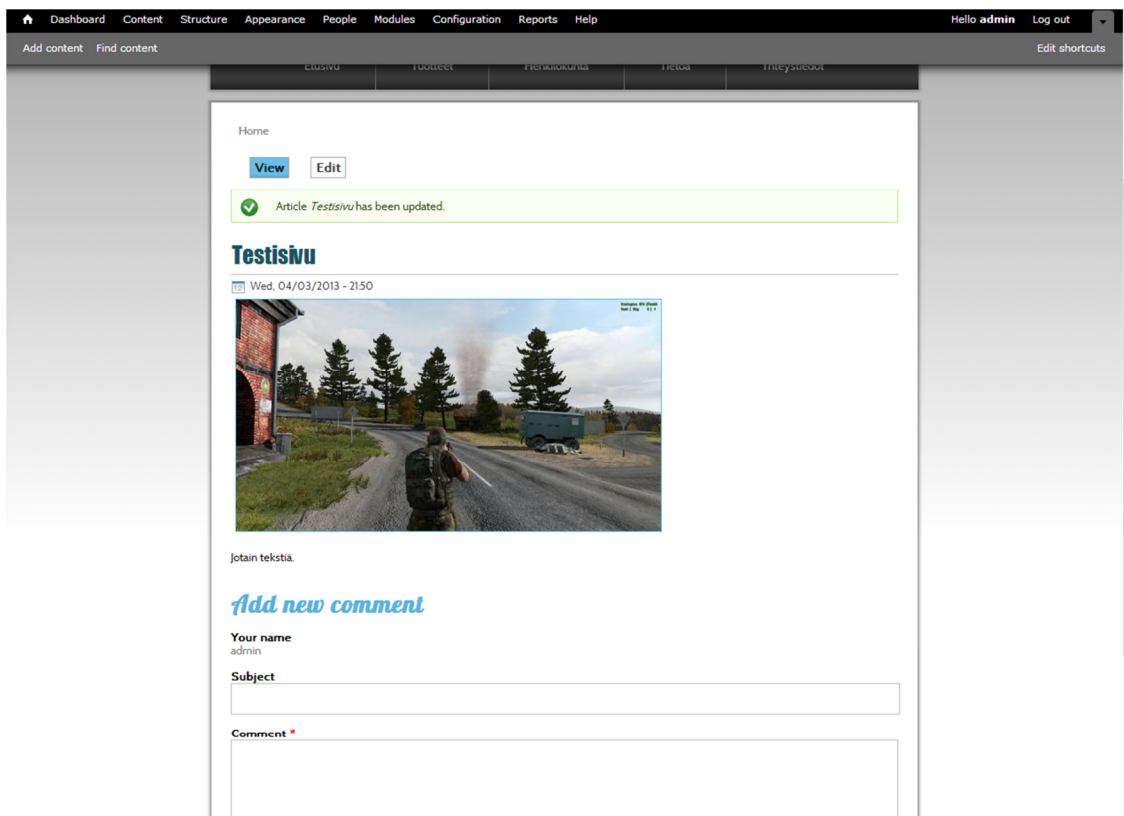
Dashboard Content Structure Appearance People Modules Configuration Reports Help

Hello admin Log out

Add content Find content

Edit shortcuts

Etusivu Tuotteet Henkilökunta Tietoa Yhteystiedot

Home

View Edit

Article *Testisivu* has been updated.

Testisivu

Wed, 04/03/2013 - 21:50

Jotain tekstiä.

Add new comment

Your name
admin

Subject

Comment *